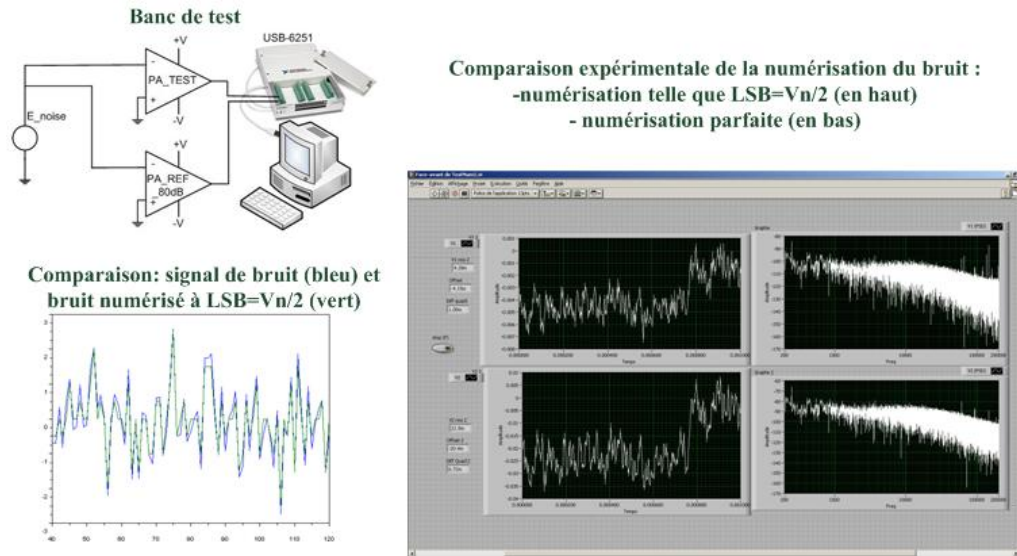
Banc de test

USB-6251

+V

PA_TEST

-V

E_noise

+V

PA_REF

80dB

-V

Comparaison expérimentale de la numérisation du bruit :
-numérisation telle que LSB=Vn/2 (en haut)
- numérisation parfaite (en bas)

Comparaison: signal de bruit (bleu) et bruit numérisé à LSB=Vn/2 (vert)

3
2
1
0
-1
-2
-3
40 50 60 70 80 90 100 110 120

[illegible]